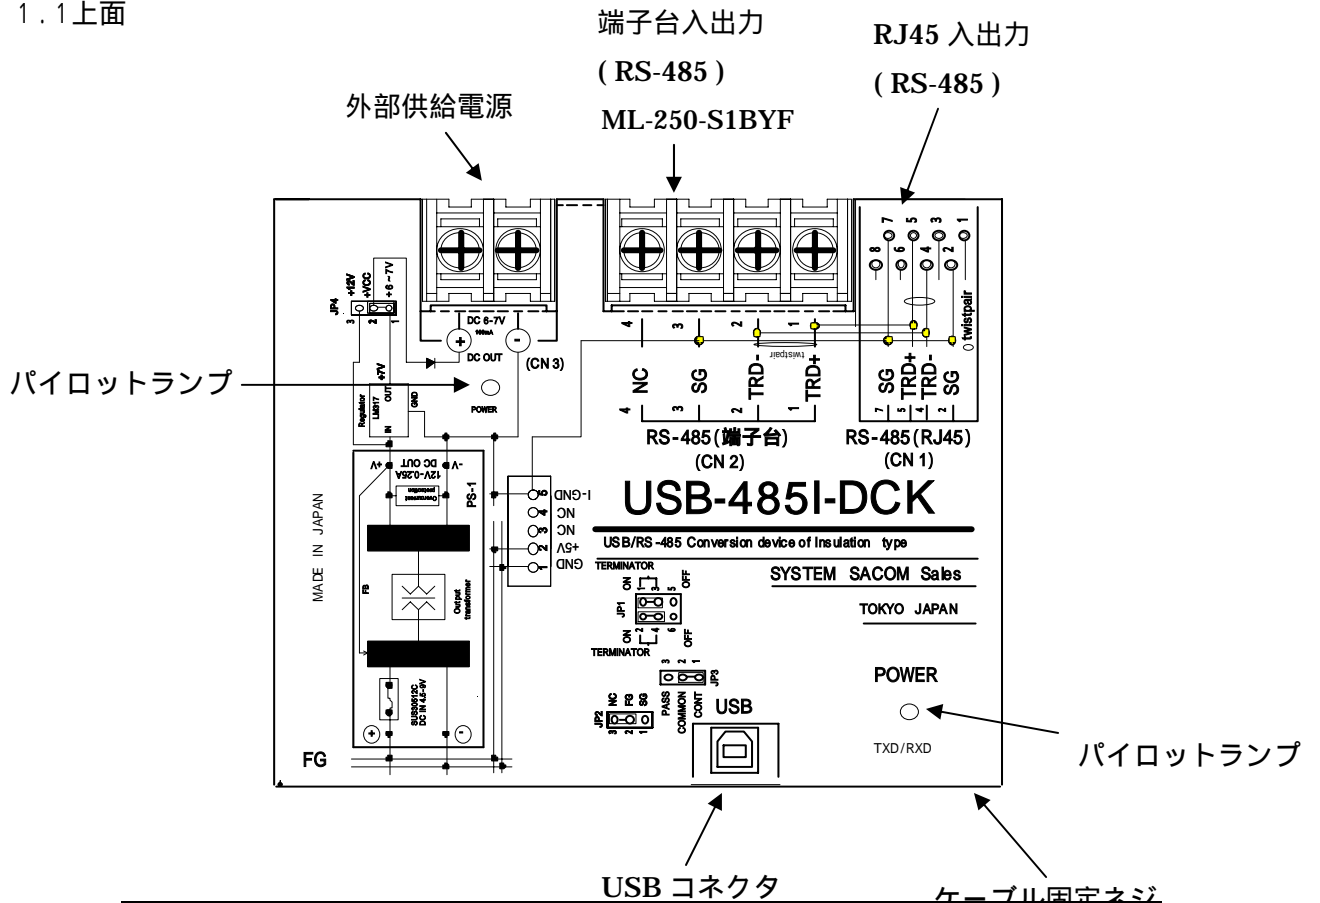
1.1上面

端子台入出力
( RS-485 )
ML-250-S1BYF

RJ45 入出力
( RS-485 )

外部供給電源

JP4
+12V
+VCC
+6~7V
3 2 1

DC 6-7V
100mA
DC OUT
(CN 3)

パイロットランプ

POWER

Regulator
LM317
IN
OUT
GND
+7V

4 3 2 1
NC SG TRD- TRD+
twistpair
RS-485(端子台)
(CN 2)

8 7 6 5 4 3 2 1
SG TRD+ TRD- SG
7 5 4 2
twistpair
RS-485(RJ45)
(CN 1)

+V -V
DC OUT
12V-0.25A
Overcurrent protection
PS-1

MADE IN JAPAN

FB
Output transformer

SUS00512C
DC IN 4.5-9V

I-GND
NC
NC
+5V
GND
5 4 3 2 1

USB-485I-DCK

USB/RS-485 Conversion device of Insulation type

TERMINATOR
ON OFF
JP1
1 3 5
2 4 6
ON OFF
TERMINATOR

SYSTEM SACOM Sales

TOKYO JAPAN

PASS
COMMON
CONT
3 2 1
JP3

JP2
NC FG SG
3 2 1

USB

POWER

TXD/RXD

パイロットランプ

FG

USB コネクタ

ケーブル固定ネジ